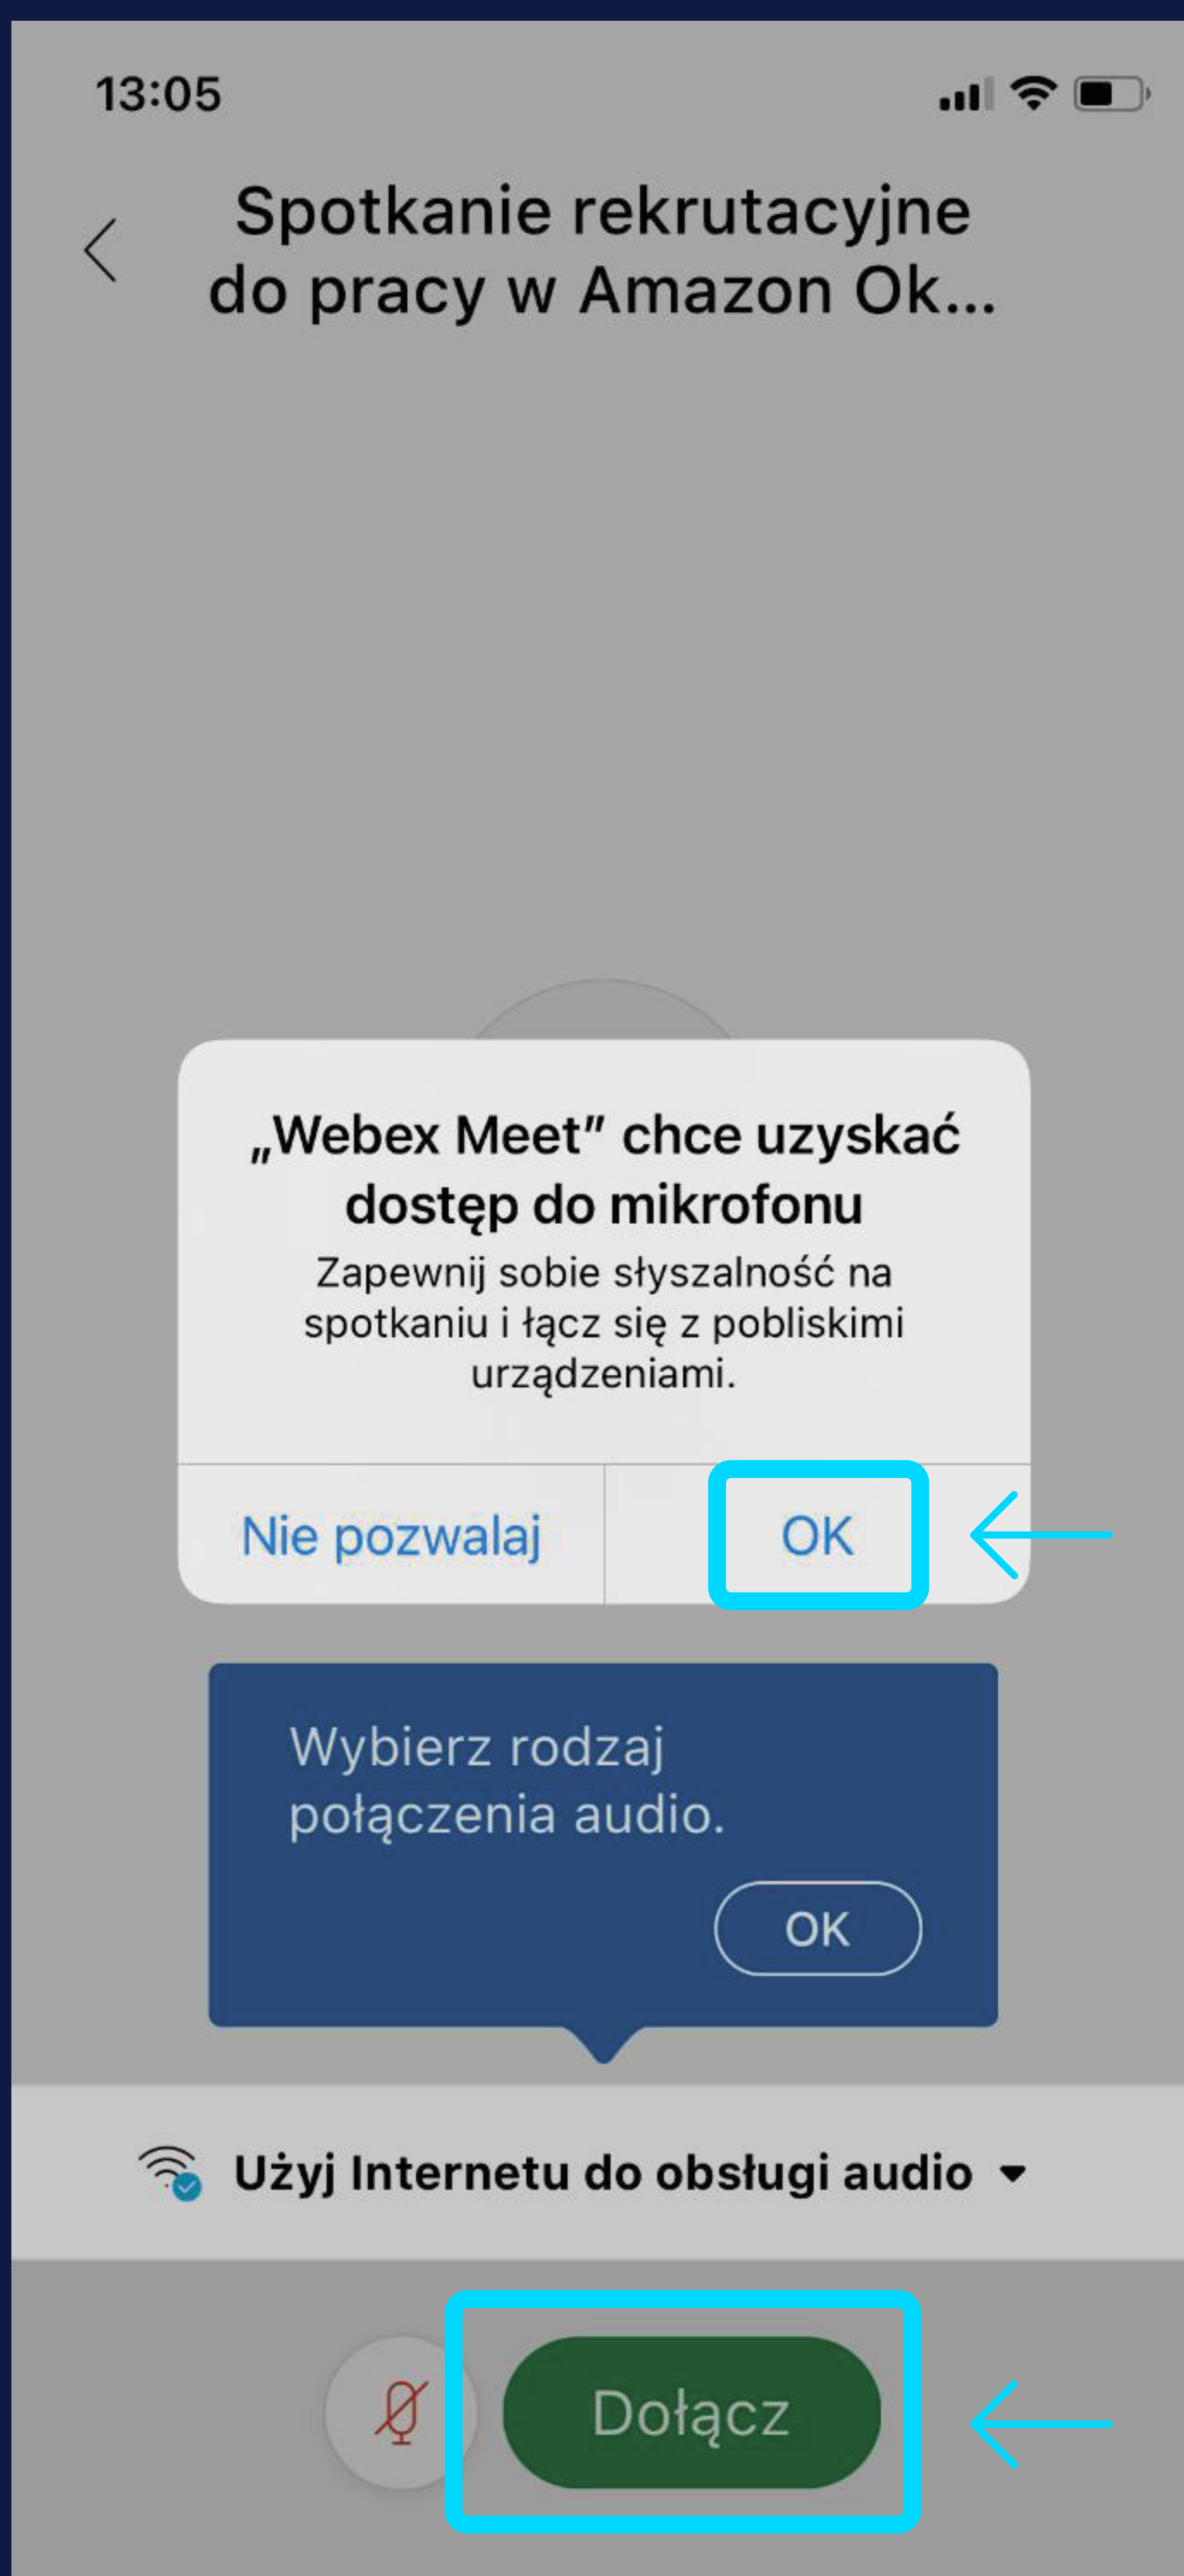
13:05

Spotkanie rekrutacyjne do pracy w Amazon Ok...

„Webex Meet” chce uzyskać dostęp do mikrofonu

Zapewnij sobie słyszalność na spotkaniu i łącz się z pobliskimi urządzeniami.

Nie pozwalaj

OK

Wybierz rodzaj połączenia audio.

OK

Użyj Internetu do obsługi audio

Dołącz